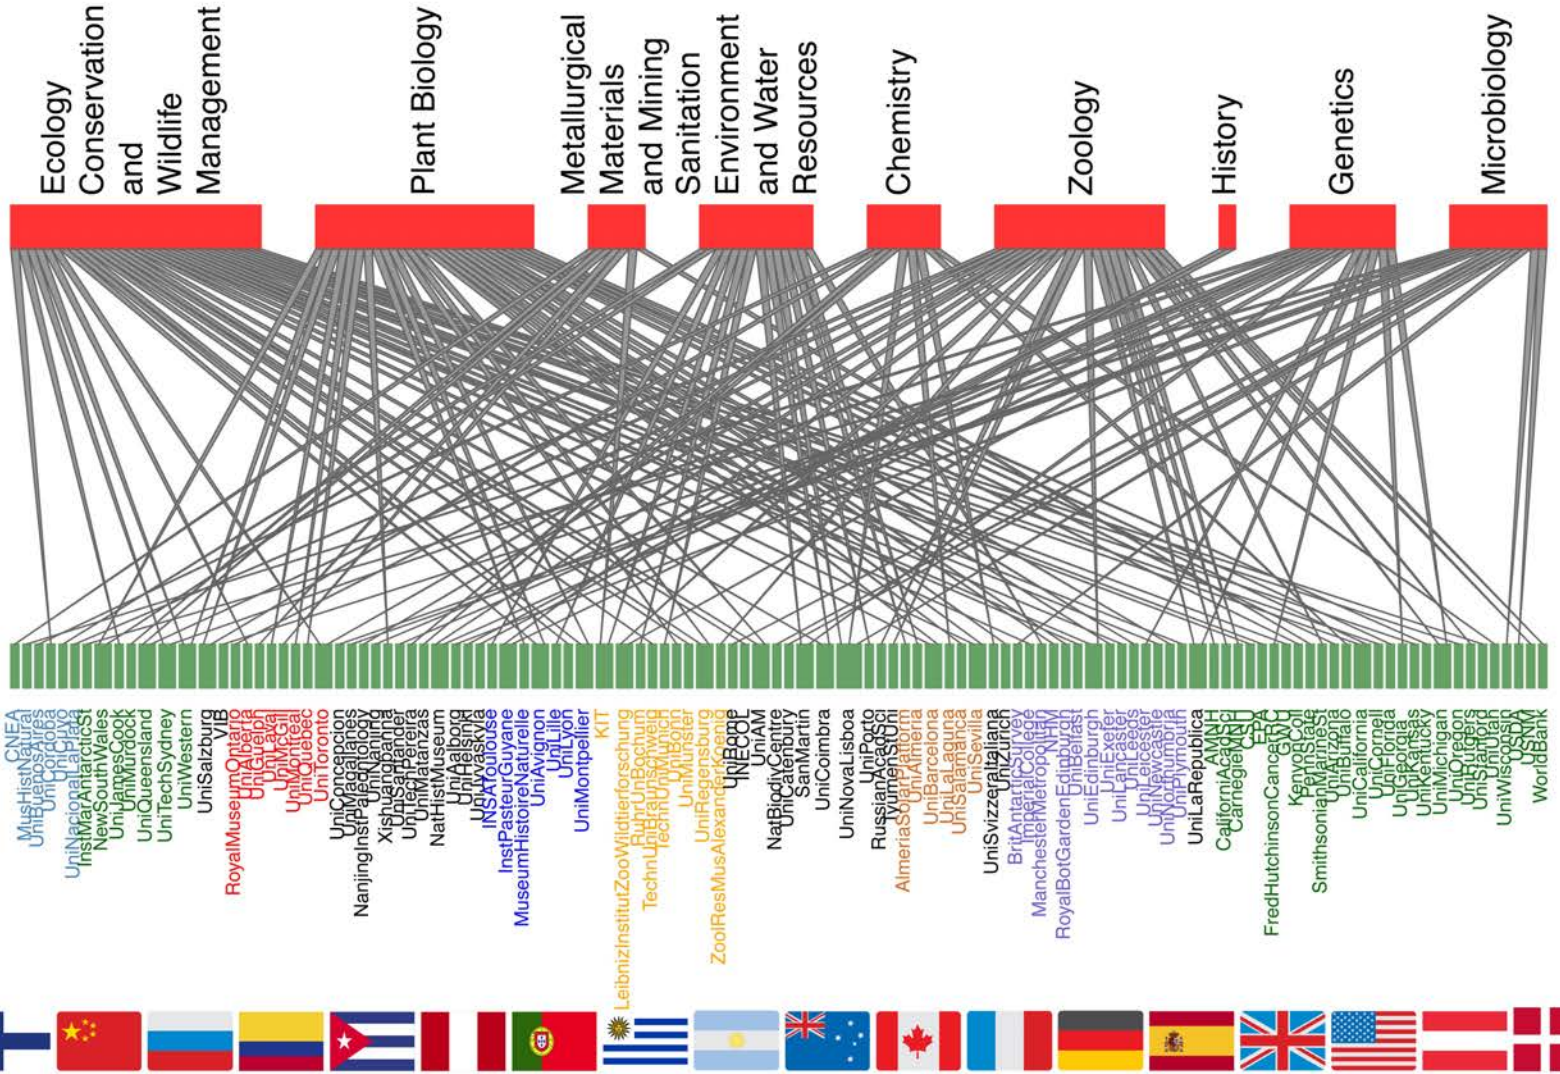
Ecology Conservation and Wildlife Management

Plant Biology

Metallurgical Materials and Mining

Sanitation Environment and Water Resources

Chemistry

Zoology

History

Genetics

Microbiology

CNEA
MusHistNatural
UniBuenosAires
UniCordoba
UniCuyo
UniNacionalLaPlata
InstMarAntarcticSt
NewSouthWales
UniJamesCook
UniMurdock
UniQueensland
UniTechSydney
UniWestern
UniSalzburg
VIB
RoyalMuseumOntario
UniAlberta
UniGuelph
UniLaval
UniMcGill
UniMontreal
UniQuebec
UniToronto
UniConcepcion
UniMagallanes
NanjingInstPalaeontology
UniNanjing
Xishuangbanna
UniSantander
UniTechPereira
UniMatanzas
NatHistMuseum
UniAalborg
UniHelsinki
UniJyvaskyla
INSAToulouse
InstPasteurGuyane
MuseumHistoireNaturelle
UniAvignon
UniLille
UniLyon
UniMontpellier
KIT
LeibnizInstitutZooWildtierforschung
RuhrUniBochum
TechnUniBraunschweig
TechnUniMunich
UniBonn
UniMunster
UniRegensburg
ZoolResMusAlexanderKoenig
UniBerne
INECOL
UniAM
NatBiodivCentre
UniCatenbury
SanMartin
UniCoimbra
UniNovaLisboa
UniPorto
RussianAcadSci
TyumenStUni
AlmeriaSolarPlatform
UniAlmeria
UniBarcelona
UniLaLaguna
UniSalamanca
UniSevilla
UniSvizzeraItaliana
UniZurich
BritAntarcticSurvey
ImperialCollege
ManchesterMetropolitan
NHM
RoyalBotGardenEdinburgh
UniBelfast
UniEdinburgh
UniExeter
UniLancaster
UniLeicester
UniNewcastle
UniNorthumbria
UniPlymouth
UniLaRepublica
AMNH
CaliforniAcadSci
CarnegieMNH
EPA
FDA
FredHutchinsonCancerRC
GWU
KenyonColl
PennState
SmithsonianMarineSt
UniArizona
UniBuffalo
UniCalifornia
UniCornell
UniFlorida
UniGeorgia
UniKansas
UniKentucky
UniMichigan
UniOregon
UniRutgers
UniStanford
UniUtah
UniWisconsin
USDA
USNM
WorldBank